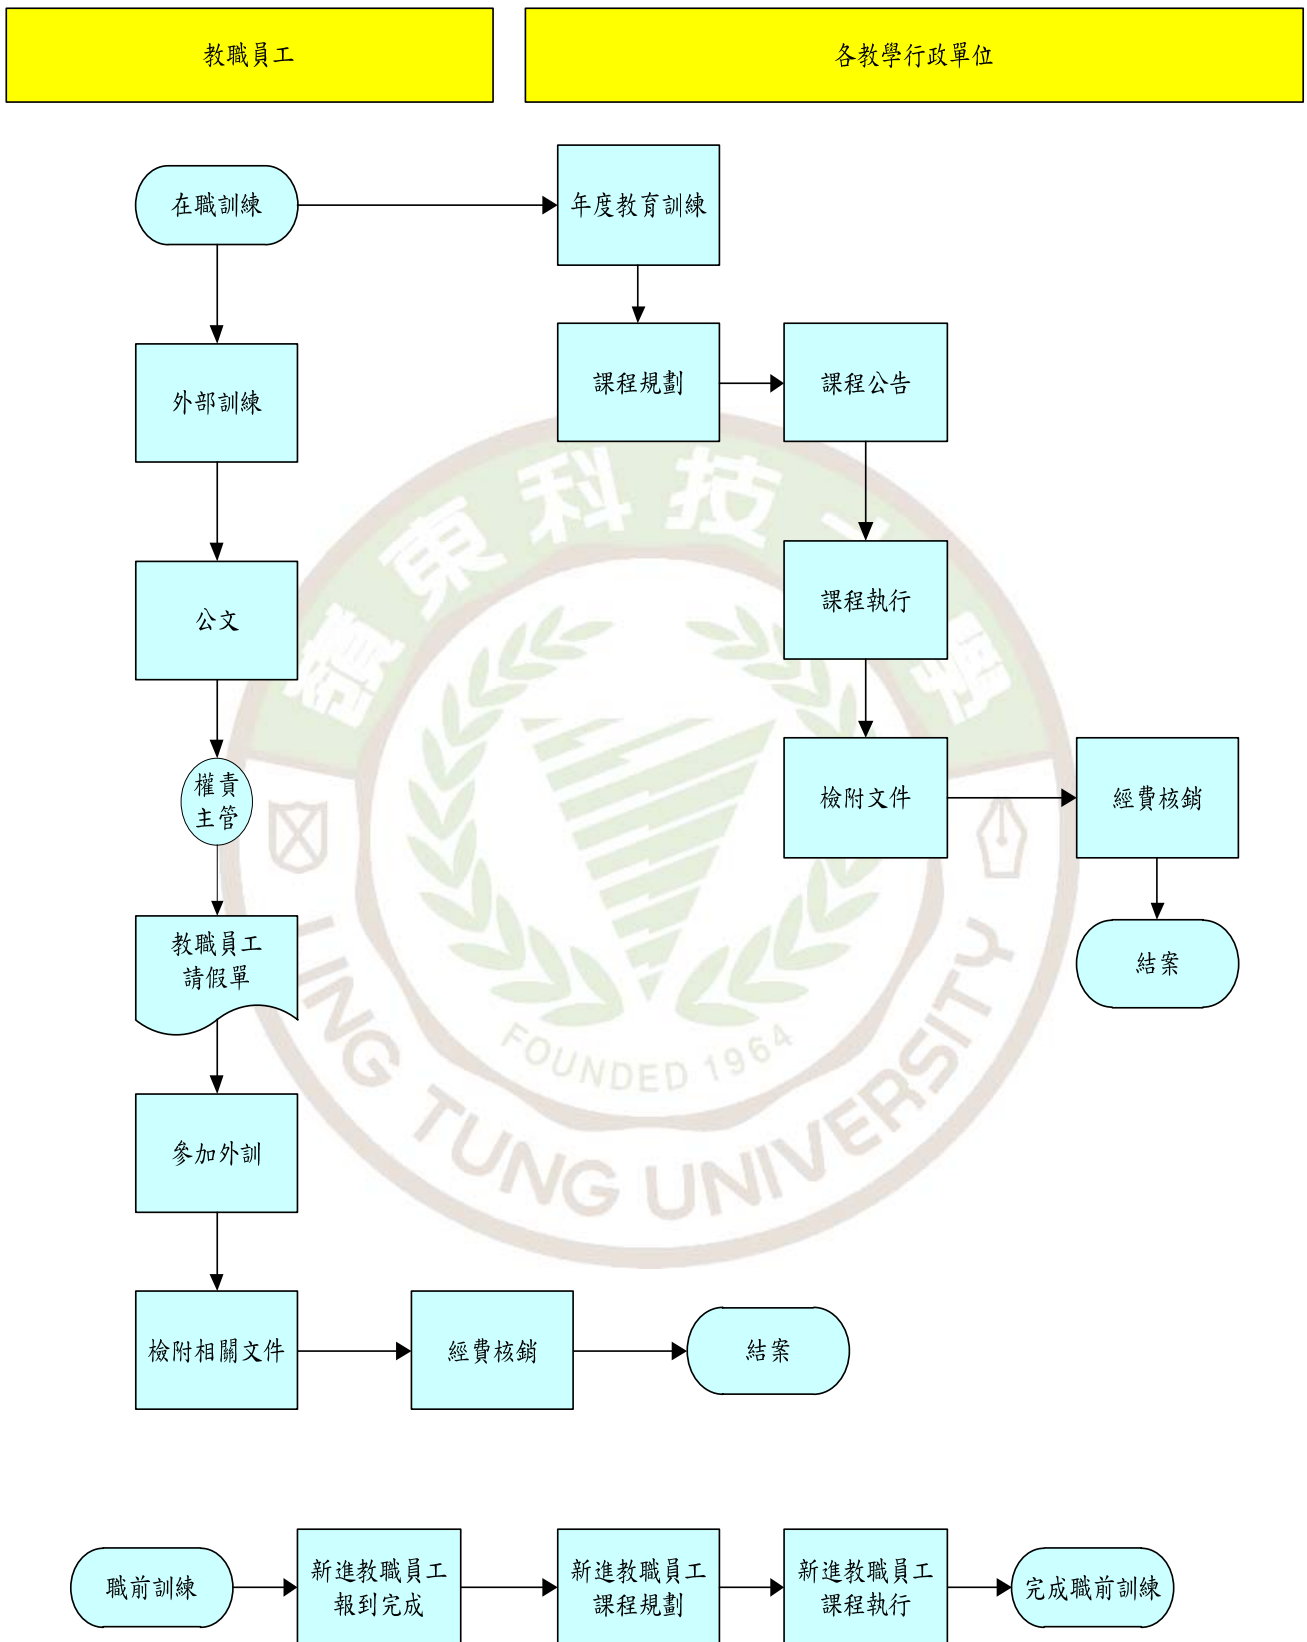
教職員工

各教學行政單位

在職訓練

年度教育訓練

外部訓練

課程規劃

課程公告

公文

課程執行

權責主管

檢附文件

經費核銷

教職員工請假單

結案

參加外訓

檢附相關文件

經費核銷

結案

職前訓練

新進教職員工報到完成

新進教職員工課程規劃

新進教職員工課程執行

完成職前訓練

嶺東科技大學

LING TUNG UNIVERSITY

FOUNDED 1964